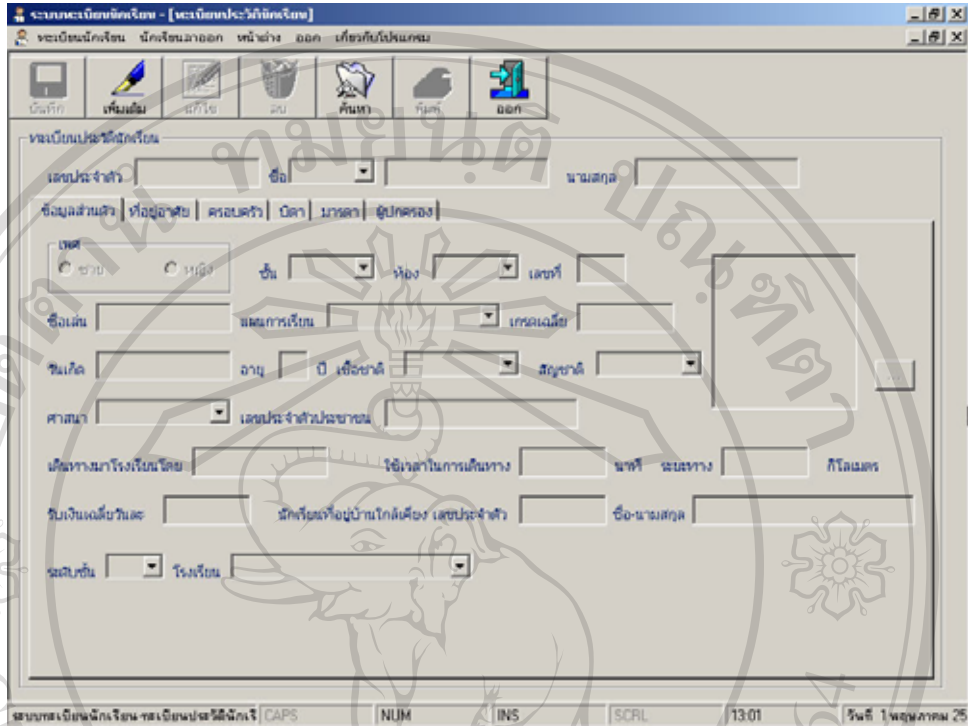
ระบบทะเบียนนักเรียน - [ทะเบียนประวัตินักเรียน]
ทะเบียนนักเรียน นักเรียนลาออก หน้าต่าง ออก เกี่ยวกับโปรแกรม

บันทึก เพิ่มเติม แก้ไข ลบ ค้นหา พิมพ์ ออก

ทะเบียนประวัตินักเรียน
เลขประจำตัว ชื่อ นามสกุล
ข้อมูลส่วนตัว ที่อยู่อาศัย ครอบครัว บิดา มารดา ผู้ปกครอง

เพศ
ชาย หญิง ชั้น ห้อง เลขที่
ชื่อเล่น ผลการเรียน เกรดเฉลี่ย
วันเกิด อายุ ปี เชื้อชาติ สัญชาติ
ศาสนา เลขประจำตัวประชาชน
เดินทางมาโรงเรียนโดย ใช้เวลาในการเดินทาง นาที ระยะทาง กิโลเมตร
รับเงินเฉลี่ยวันละ นักเรียนที่อยู่บ้านใกล้เคียง เลขประจำตัว ชื่อ-นามสกุล
ระดับชั้น โรงเรียน

ระบบทะเบียนนักเรียน-ทะเบียนประวัตินักเรี CAPS NUM INS SCRL 13:01 วันที่ 1 พฤษภาคม 25